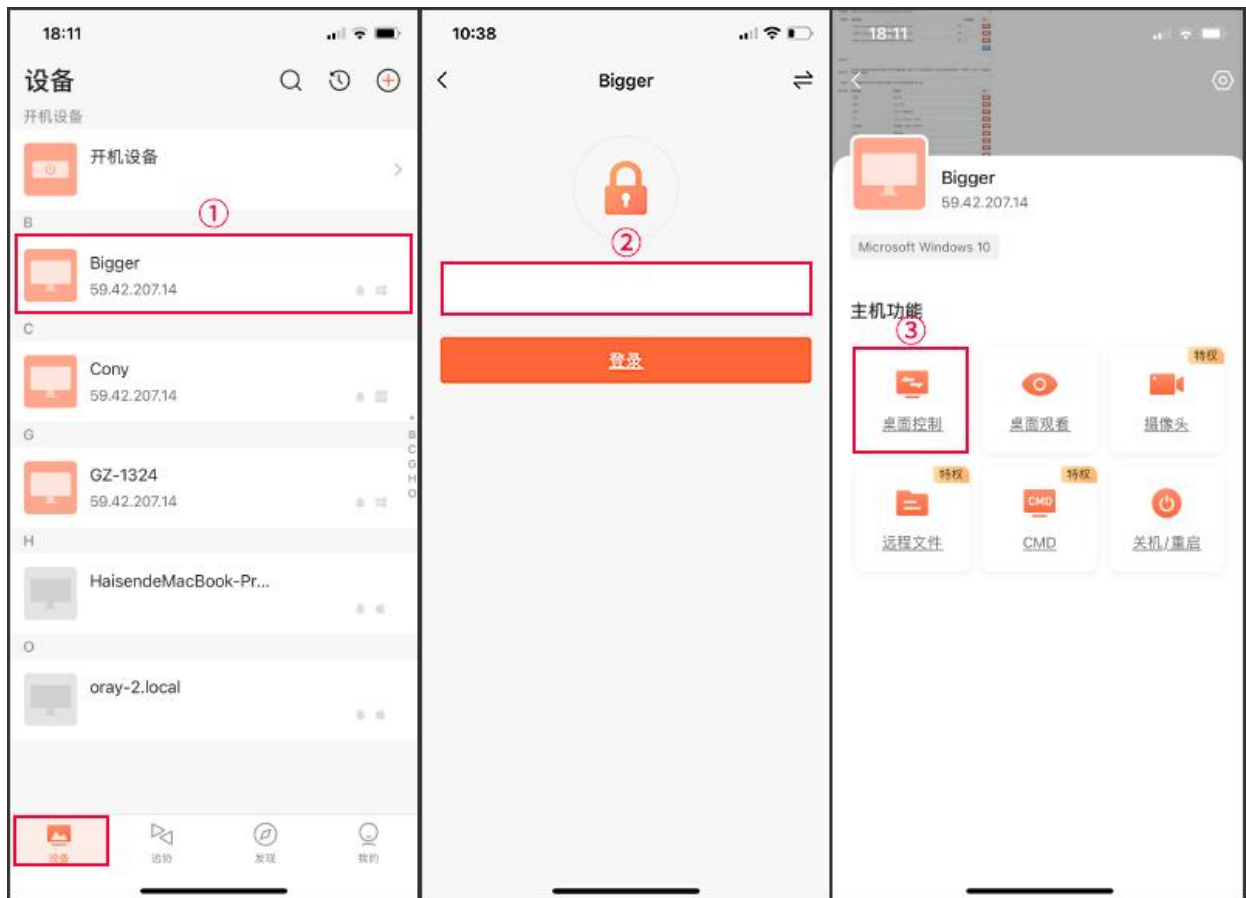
18:11

设备

开机设备

开机设备

B

①

Bigger
59.42.207.14

C

Cony
59.42.207.14

G

GZ-1324
59.42.207.14

H

HaisendeMacBook-Pr...

O

oray-2.local

B
C
G
H
O

设备 访问 发现 我的

10:38

Bigger

②

登录

18:11

Bigger
59.42.207.14

Microsoft Windows 10

主机功能

③

桌面控制

桌面观看

特权
摄像头

特权
远程文件

特权
CMD

关机/重启